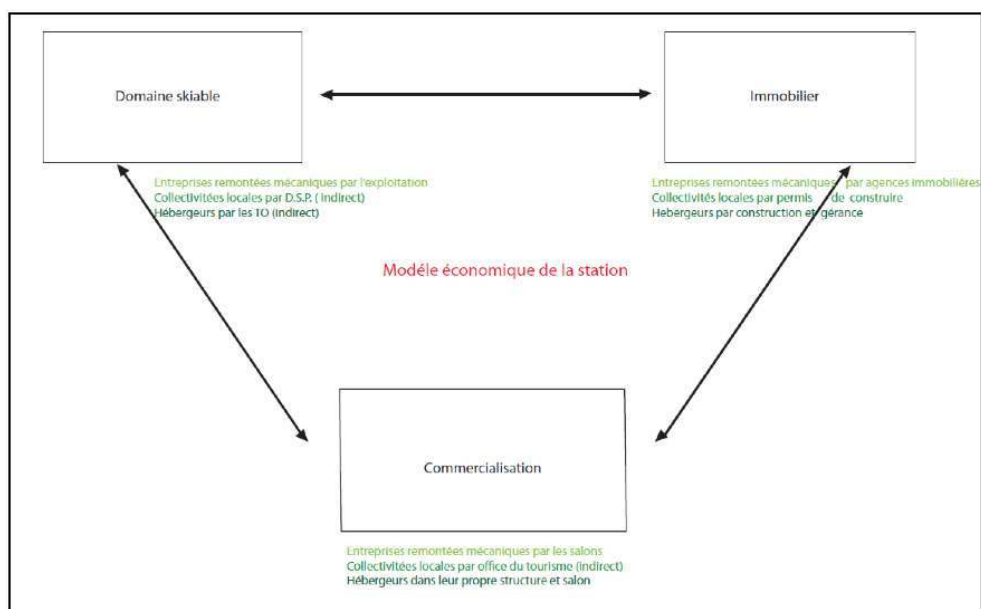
Domaine skiable

Immobilier

Entreprises remontées mécaniques par l'exploitation
Collectivitées locales par D.S.P. ( indirect)
Hébergeurs par les TO (indirect)

Entreprises remontées mécaniques par agences immobilières
Collectivités locales par permis de construire
Hébergeurs par construction et gérance

Modéle économique de la station

Commercialisation

Entreprises remontées mécaniques par les salons
Collectivitées locales par office du tourisme (indirect)
Hébergeurs dans leur propre structure et salon